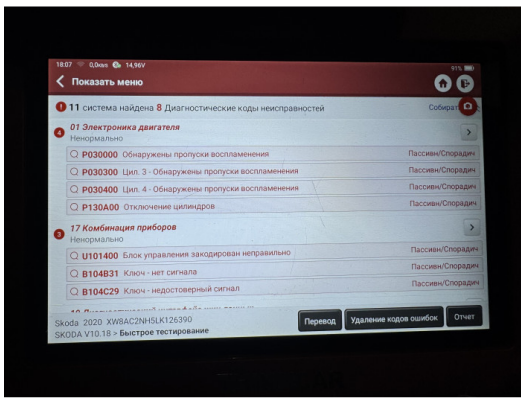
18:07 0,0км 14,96V 51%

Показать меню

11 система найдена 8 Диагностические коды неисправностей

Собирать

4 01 Электроника двигателя
Ненормально

P030000 Обнаружены пропуски воспламенения — Пассиван/Спорадич
P030300 Цил. 3 - Обнаружены пропуски воспламенения — Пассиван/Спорадич
P030400 Цил. 4 - Обнаружены пропуски воспламенения — Пассиван/Спорадич
P130A00 Отключение цилиндров — Пассиван/Спорадич

3 17 Комбинация приборов
Ненормально

U101400 Блок управления закодирован неправильно — Пассиван/Спорадич
B104B31 Ключ - нет сигнала — Пассиван/Спорадич
B104C29 Ключ - недостоверный сигнал — Пассиван/Спорадич

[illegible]

Skoda 2020 XW8AC2NH5LK126390
SKODA V10.18 > Быстрое тестирование

Перевод
Удаление кодов ошибок
Отчет